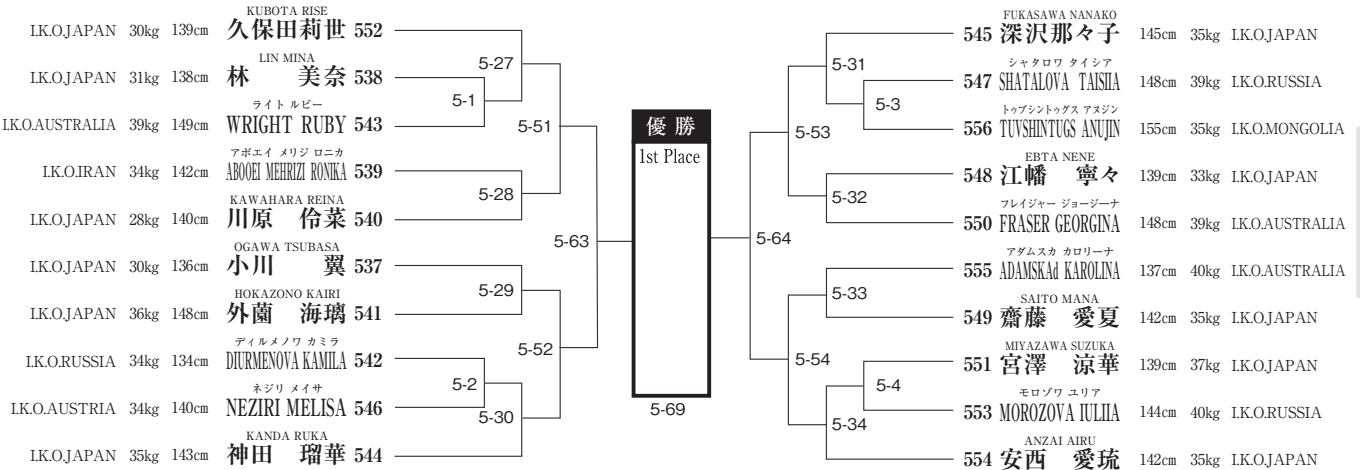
KUBOTA RISE
I.K.O.JAPAN 30kg 139cm 久保田莉世 552

LIN MINA
I.K.O.JAPAN 31kg 138cm 林 美奈 538

ライト ルビー
I.K.O.AUSTRALIA 39kg 149cm WRIGHT RUBY 543

アボエイ メリジ ロニカ
I.K.O.IRAN 34kg 142cm ABOOEI MEHRIZI RONIKA 539

KAWAHARA REINA
I.K.O.JAPAN 28kg 140cm 川原 伶菜 540

OGAWA TSUBASA
I.K.O.JAPAN 30kg 136cm 小川 翼 537

HOKAZONO KAIRI
I.K.O.JAPAN 36kg 148cm 外薗 海璃 541

ディルメノワ カミラ
I.K.O.RUSSIA 34kg 134cm DIURMENOVA KAMILA 542

ネジリ メイサ
I.K.O.AUSTRIA 34kg 140cm NEZIRI MELISA 546

KANDA RUKA
I.K.O.JAPAN 35kg 143cm 神田 瑠華 544

5-27
5-1
5-51
5-28
5-63
5-29
5-52
5-2
5-30

優 勝
1st Place
5-69

5-64
5-53
5-31
5-3
5-32
5-54
5-33
5-4
5-34

FUKASAWA NANAKO
545 深沢那々子 145cm 35kg I.K.O.JAPAN

シャタロワ タイシア
547 SHATALOVA TAISIIA 148cm 39kg I.K.O.RUSSIA

トゥブシントゥグス アヌジン
556 TUVSHINTUGS ANUJIN 155cm 35kg I.K.O.MONGOLIA

EBTA NENE
548 江幡 寧々 139cm 33kg I.K.O.JAPAN

フレイジャー ジョージーナ
550 FRASER GEORGINA 148cm 39kg I.K.O.AUSTRALIA

アダムスカ カロリーナ
555 ADAMSKAd KAROLINA 137cm 40kg I.K.O.AUSTRALIA

SAITO MANA
549 齋藤 愛夏 142cm 35kg I.K.O.JAPAN

MIYAZAWA SUZUKA
551 宮澤 涼華 139cm 37kg I.K.O.JAPAN

モロゾワ ユリア
553 MOROZOVA IULIIA 144cm 40kg I.K.O.RUSSIA

ANZAI AIRU
554 安西 愛琉 142cm 35kg I.K.O.JAPAN